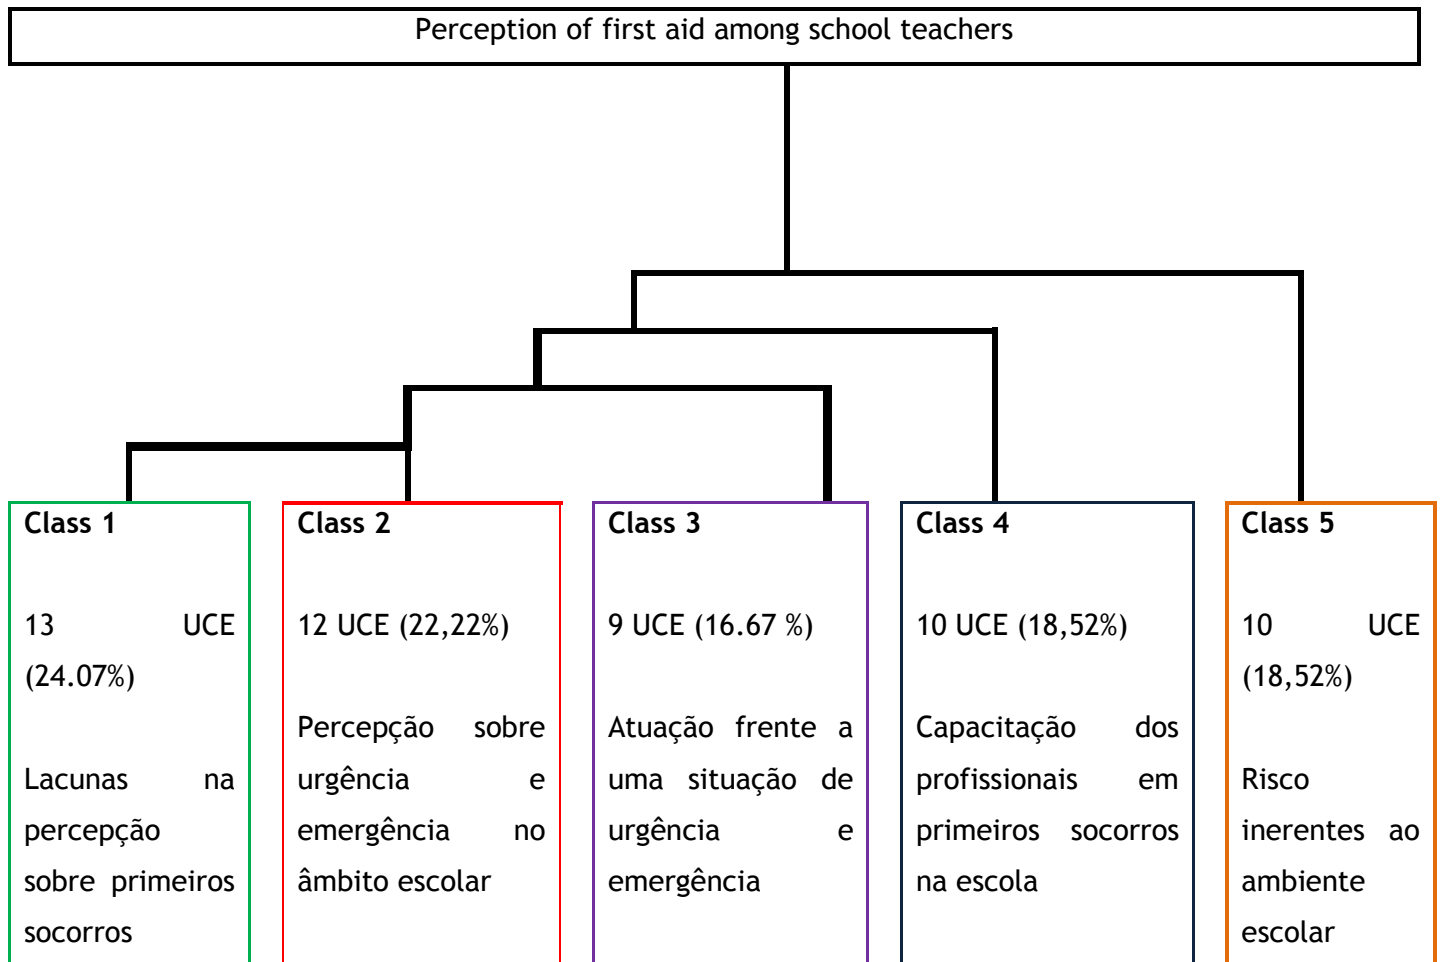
Perception of first aid among school teachers

**Class 1**

13 UCE (24.07%)

Lacunas na percepção sobre primeiros socorros

**Class 2**

12 UCE (22,22%)

Percepção sobre urgência e emergência no âmbito escolar

**Class 3**

9 UCE (16.67 %)

Atuação frente a uma situação de urgência e emergência

**Class 4**

10 UCE (18,52%)

Capacitação dos profissionais em primeiros socorros na escola

**Class 5**

10 UCE (18,52%)

Risco inerentes ao ambiente escolar